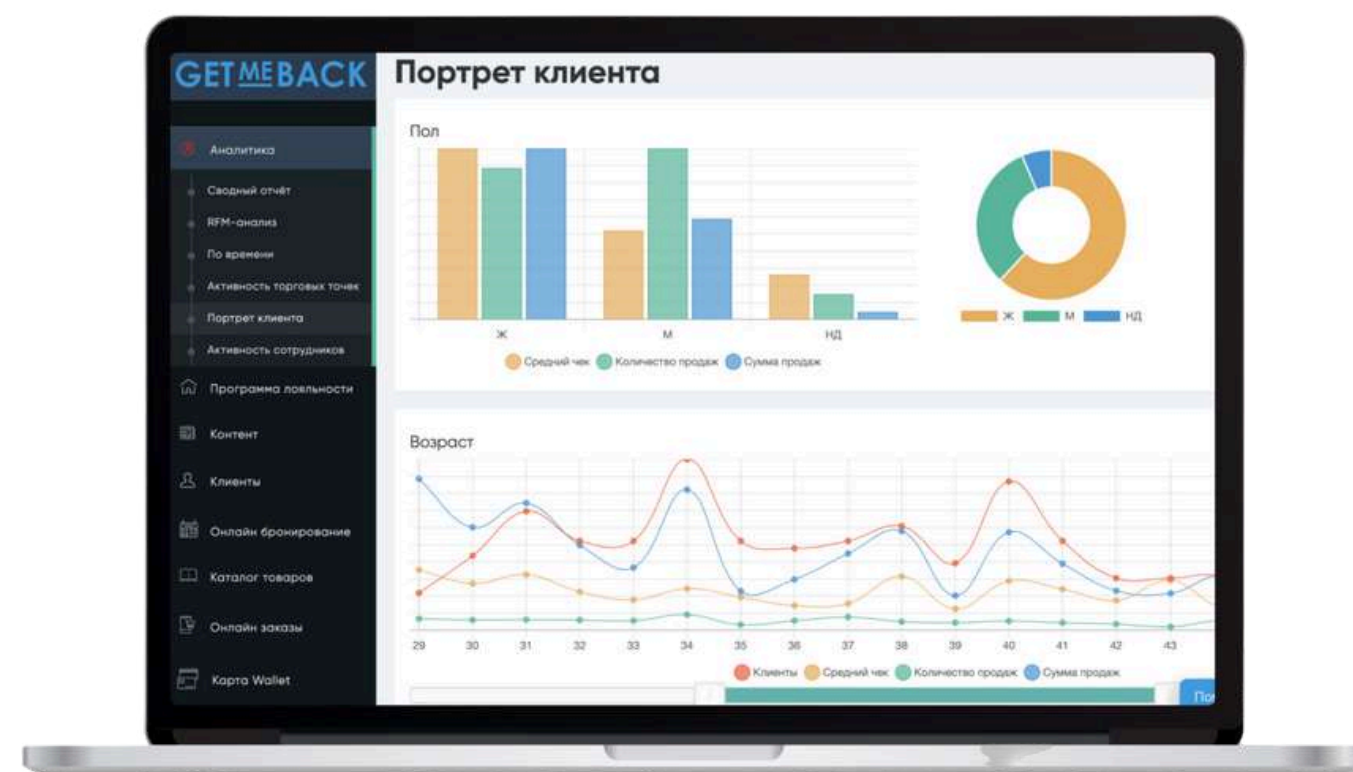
GETMEBACK

Портрет клиента

Аналитика
Сводный отчёт
RFM-анализ
По времени
Активность торговых точек
Портрет клиента
Активность сотрудников
Программа лояльности
Контент
Клиенты
Онлайн бронирование
Каталог товаров
Онлайн заказы
Карта Wallet

Пол

Ж
М
НД

Средний чек
Количество продаж
Сумма продаж

Ж
М
НД

Возраст

29
30
31
32
33
34
35
36
37
38
39
40
41
42
43

Клиенты
Средний чек
Количество продаж
Сумма продаж

По